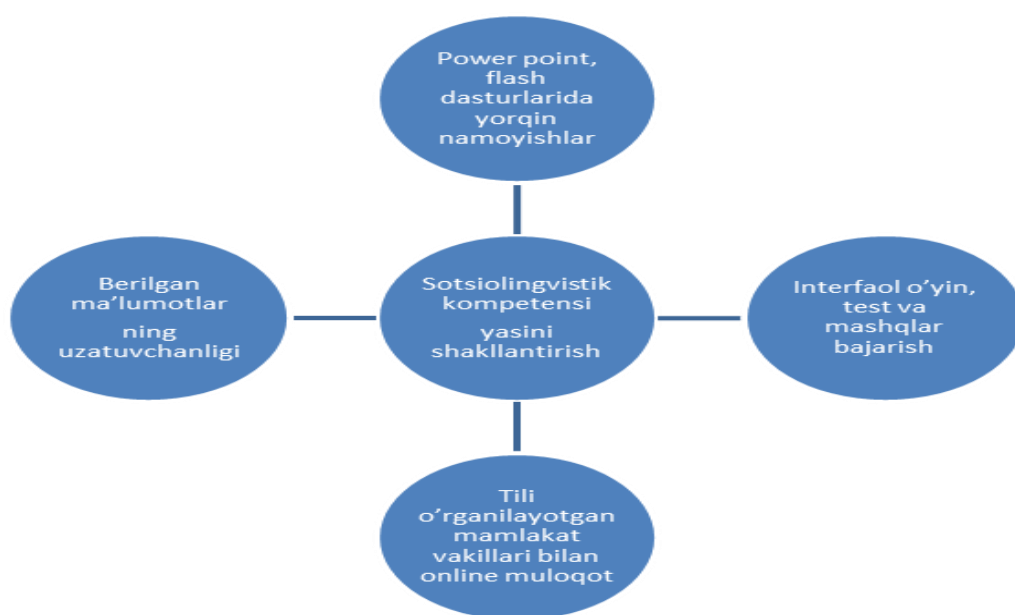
Power point, flash dasturlarida yorqin namoyishlar

Berilgan ma'lumotlar ning uzatuvchanligi

Sotsiolingvistik kompetensi yasini shakllantirish

Interfaol o'yin, test va mashqlar bajarish

Tili o'rganilayotgan mamlakat vakillari bilan online muloqot